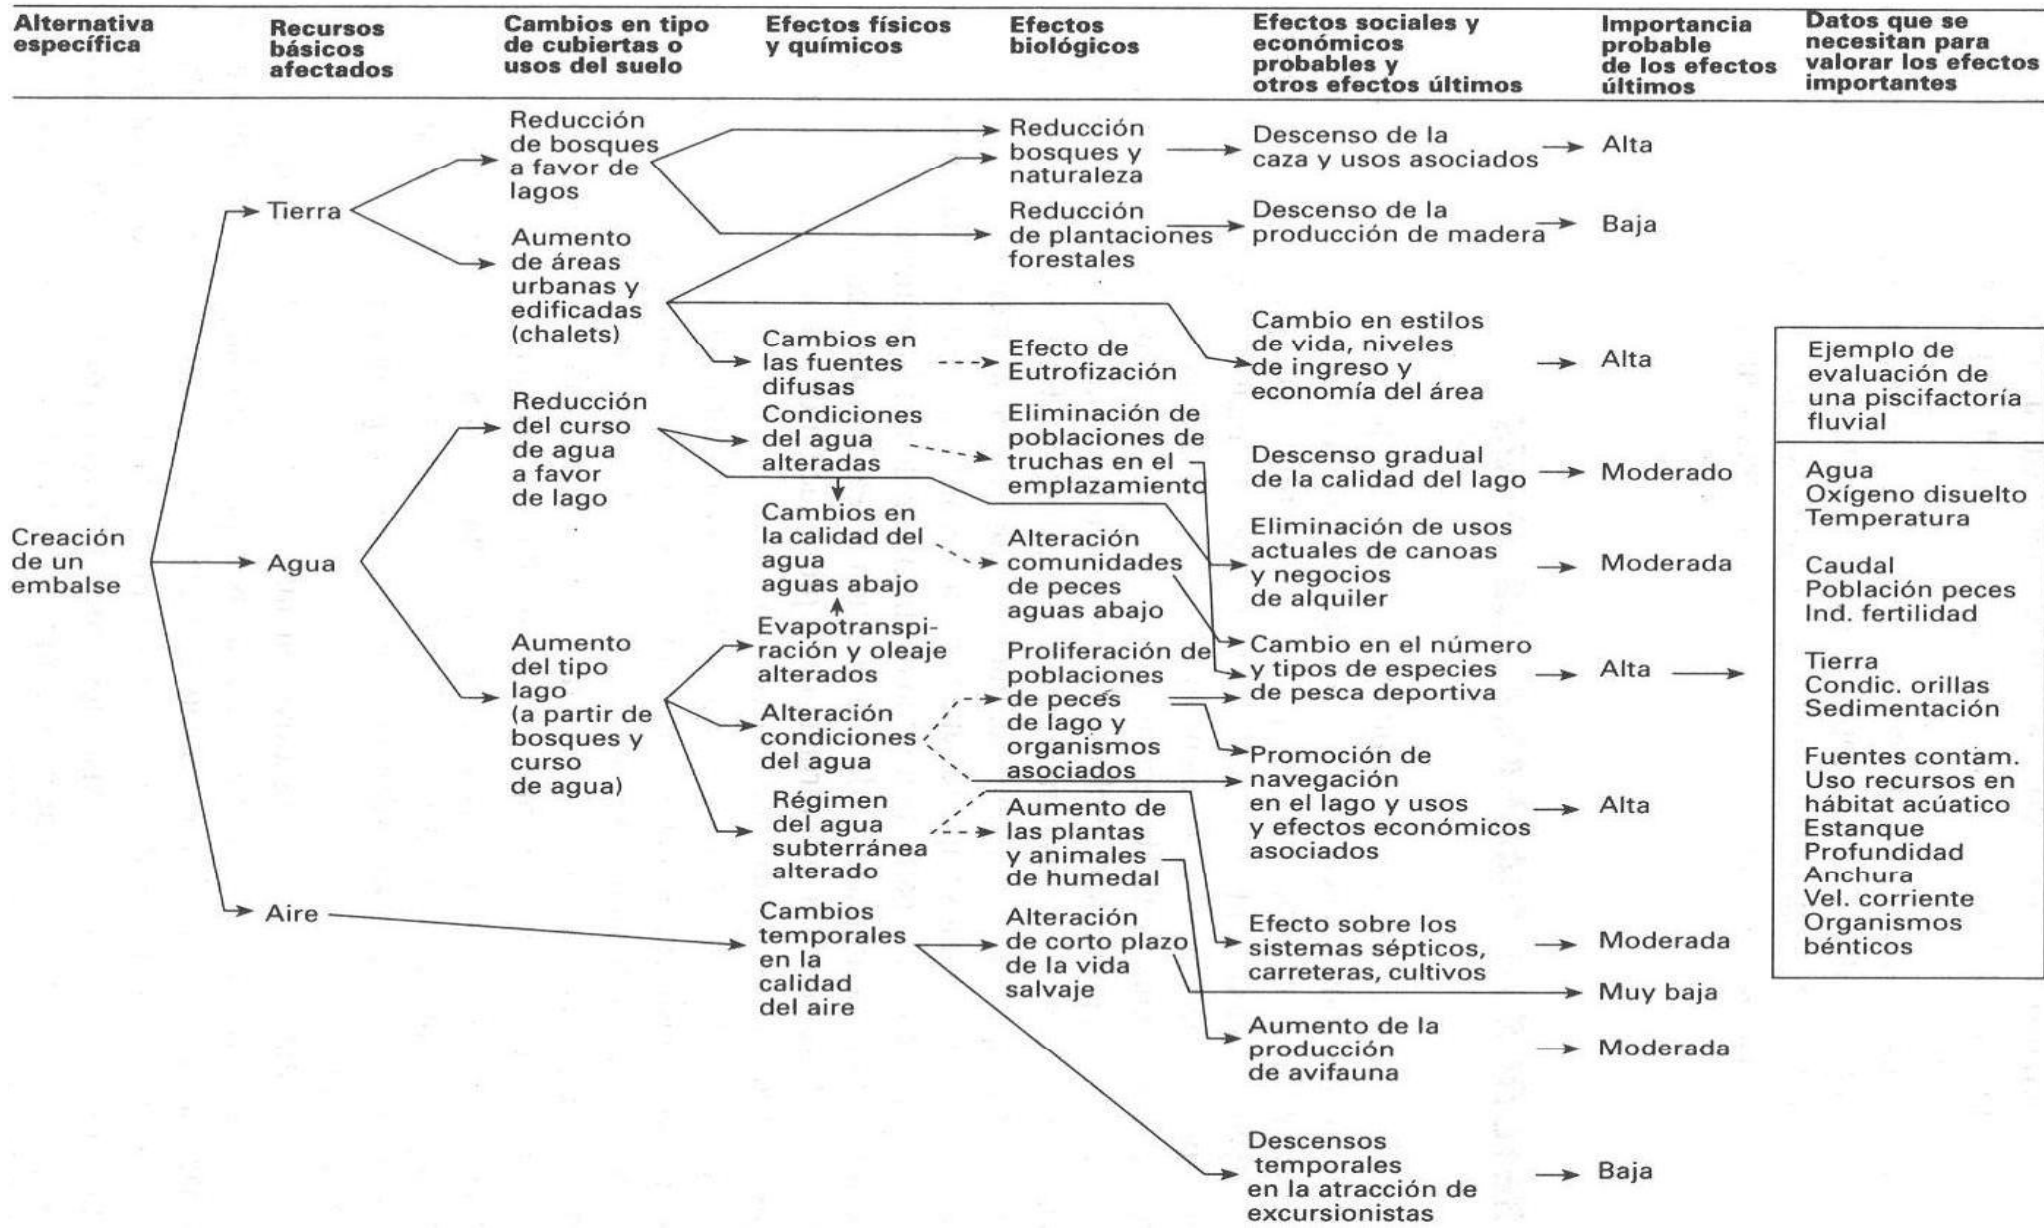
Alternativa específica

Recursos básicos afectados

Cambios en tipo de cubiertas o usos del suelo

Efectos físicos y químicos

Efectos biológicos

Efectos sociales y económicos probables y otros efectos últimos

Importancia probable de los efectos últimos

Datos que se necesitan para valorar los efectos importantes

Creación de un embalse

Tierra

Agua

Aire

Reducción de bosques a favor de lagos

Aumento de áreas urbanas y edificadas (chalets)

Reducción del curso de agua a favor de lago

Aumento del tipo lago (a partir de bosques y curso de agua)

Cambios en las fuentes difusas

Condiciones del agua alteradas

Cambios en la calidad del agua aguas abajo

Evapotranspiración y oleaje alterados

Alteración condiciones del agua

Régimen del agua subterránea alterado

Cambios temporales en la calidad del aire

Reducción bosques y naturaleza

Reducción de plantaciones forestales

Efecto de Eutrofización

Eliminación de poblaciones de truchas en el emplazamiento

Alteración comunidades de peces aguas abajo

Proliferación de poblaciones de peces de lago y organismos asociados

Aumento de las plantas y animales de humedal

Alteración de corto plazo de la vida salvaje

Descenso de la caza y usos asociados

Descenso de la producción de madera

Cambio en estilos de vida, niveles de ingreso y economía del área

Descenso gradual de la calidad del lago

Eliminación de usos actuales de canoas y negocios de alquiler

Cambio en el número y tipos de especies de pesca deportiva

Promoción de navegación en el lago y usos y efectos económicos asociados

Efecto sobre los sistemas sépticos, carreteras, cultivos

Aumento de la producción de avifauna

Descensos temporales en la atracción de excursionistas

Alta

Baja

Alta

Moderado

Moderada

Alta

Alta

Moderada

Muy baja

Moderada

Baja

Ejemplo de evaluación de una piscifactoría fluvial

Agua
Oxígeno disuelto
Temperatura

Caudal
Población peces
Ind. fertilidad

Tierra
Condic. orillas
Sedimentación

Fuentes contam.
Uso recursos en hábitat acúatico
Estanque
Profundidad
Anchura
Vel. corriente
Organismos bénticos